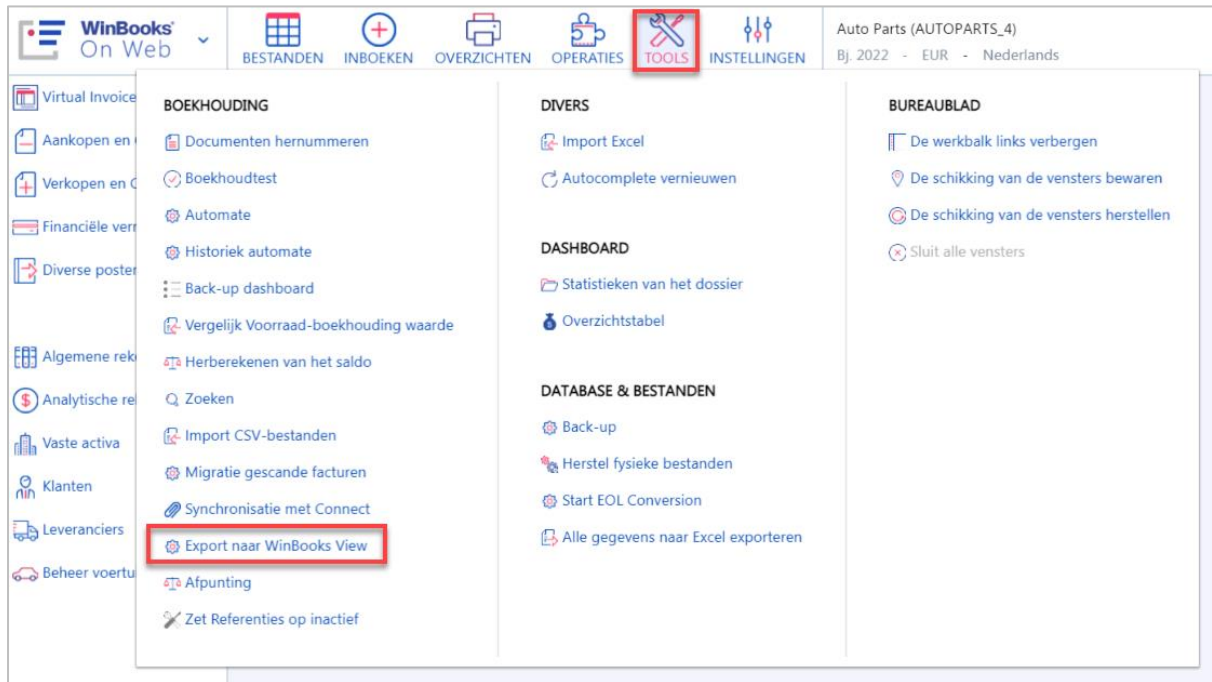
WinBooks On Web

BESTANDEN INBOEKEN OVERZICHTEN OPERATIES TOOLS INSTELLINGEN

Auto Parts (AUTOPARTS_4)
Bj. 2022 - EUR - Nederlands

Virtual Invoice
Aankopen en
Verkopen en
Financiële ver
Diverse poster
Algemene rek
Analytische re
Vaste activa
Klanten
Leveranciers
Beheer voertu

BOEKHOUDING
Documenten hernummeren
Boekhoudtest
Automate
Historiek automate
Back-up dashboard
Vergelijk Voorraad-boekhouding waarde
Herberekenen van het saldo
Zoeken
Import CSV-bestanden
Migratie gescande facturen
Synchronisatie met Connect
Export naar WinBooks View
Afpunting
Zet Referenties op inactief

DIVERS
Import Excel
Autocomplete vernieuwen

DASHBOARD
Statistieken van het dossier
Overzichtstabel

DATABASE & BESTANDEN
Back-up
Herstel fysieke bestanden
Start EOL Conversion
Alle gegevens naar Excel exporteren

BUREAUBLAD
De werkbalk links verbergen
De schikking van de vensters bewaren
De schikking van de vensters herstellen
Sluit alle vensters